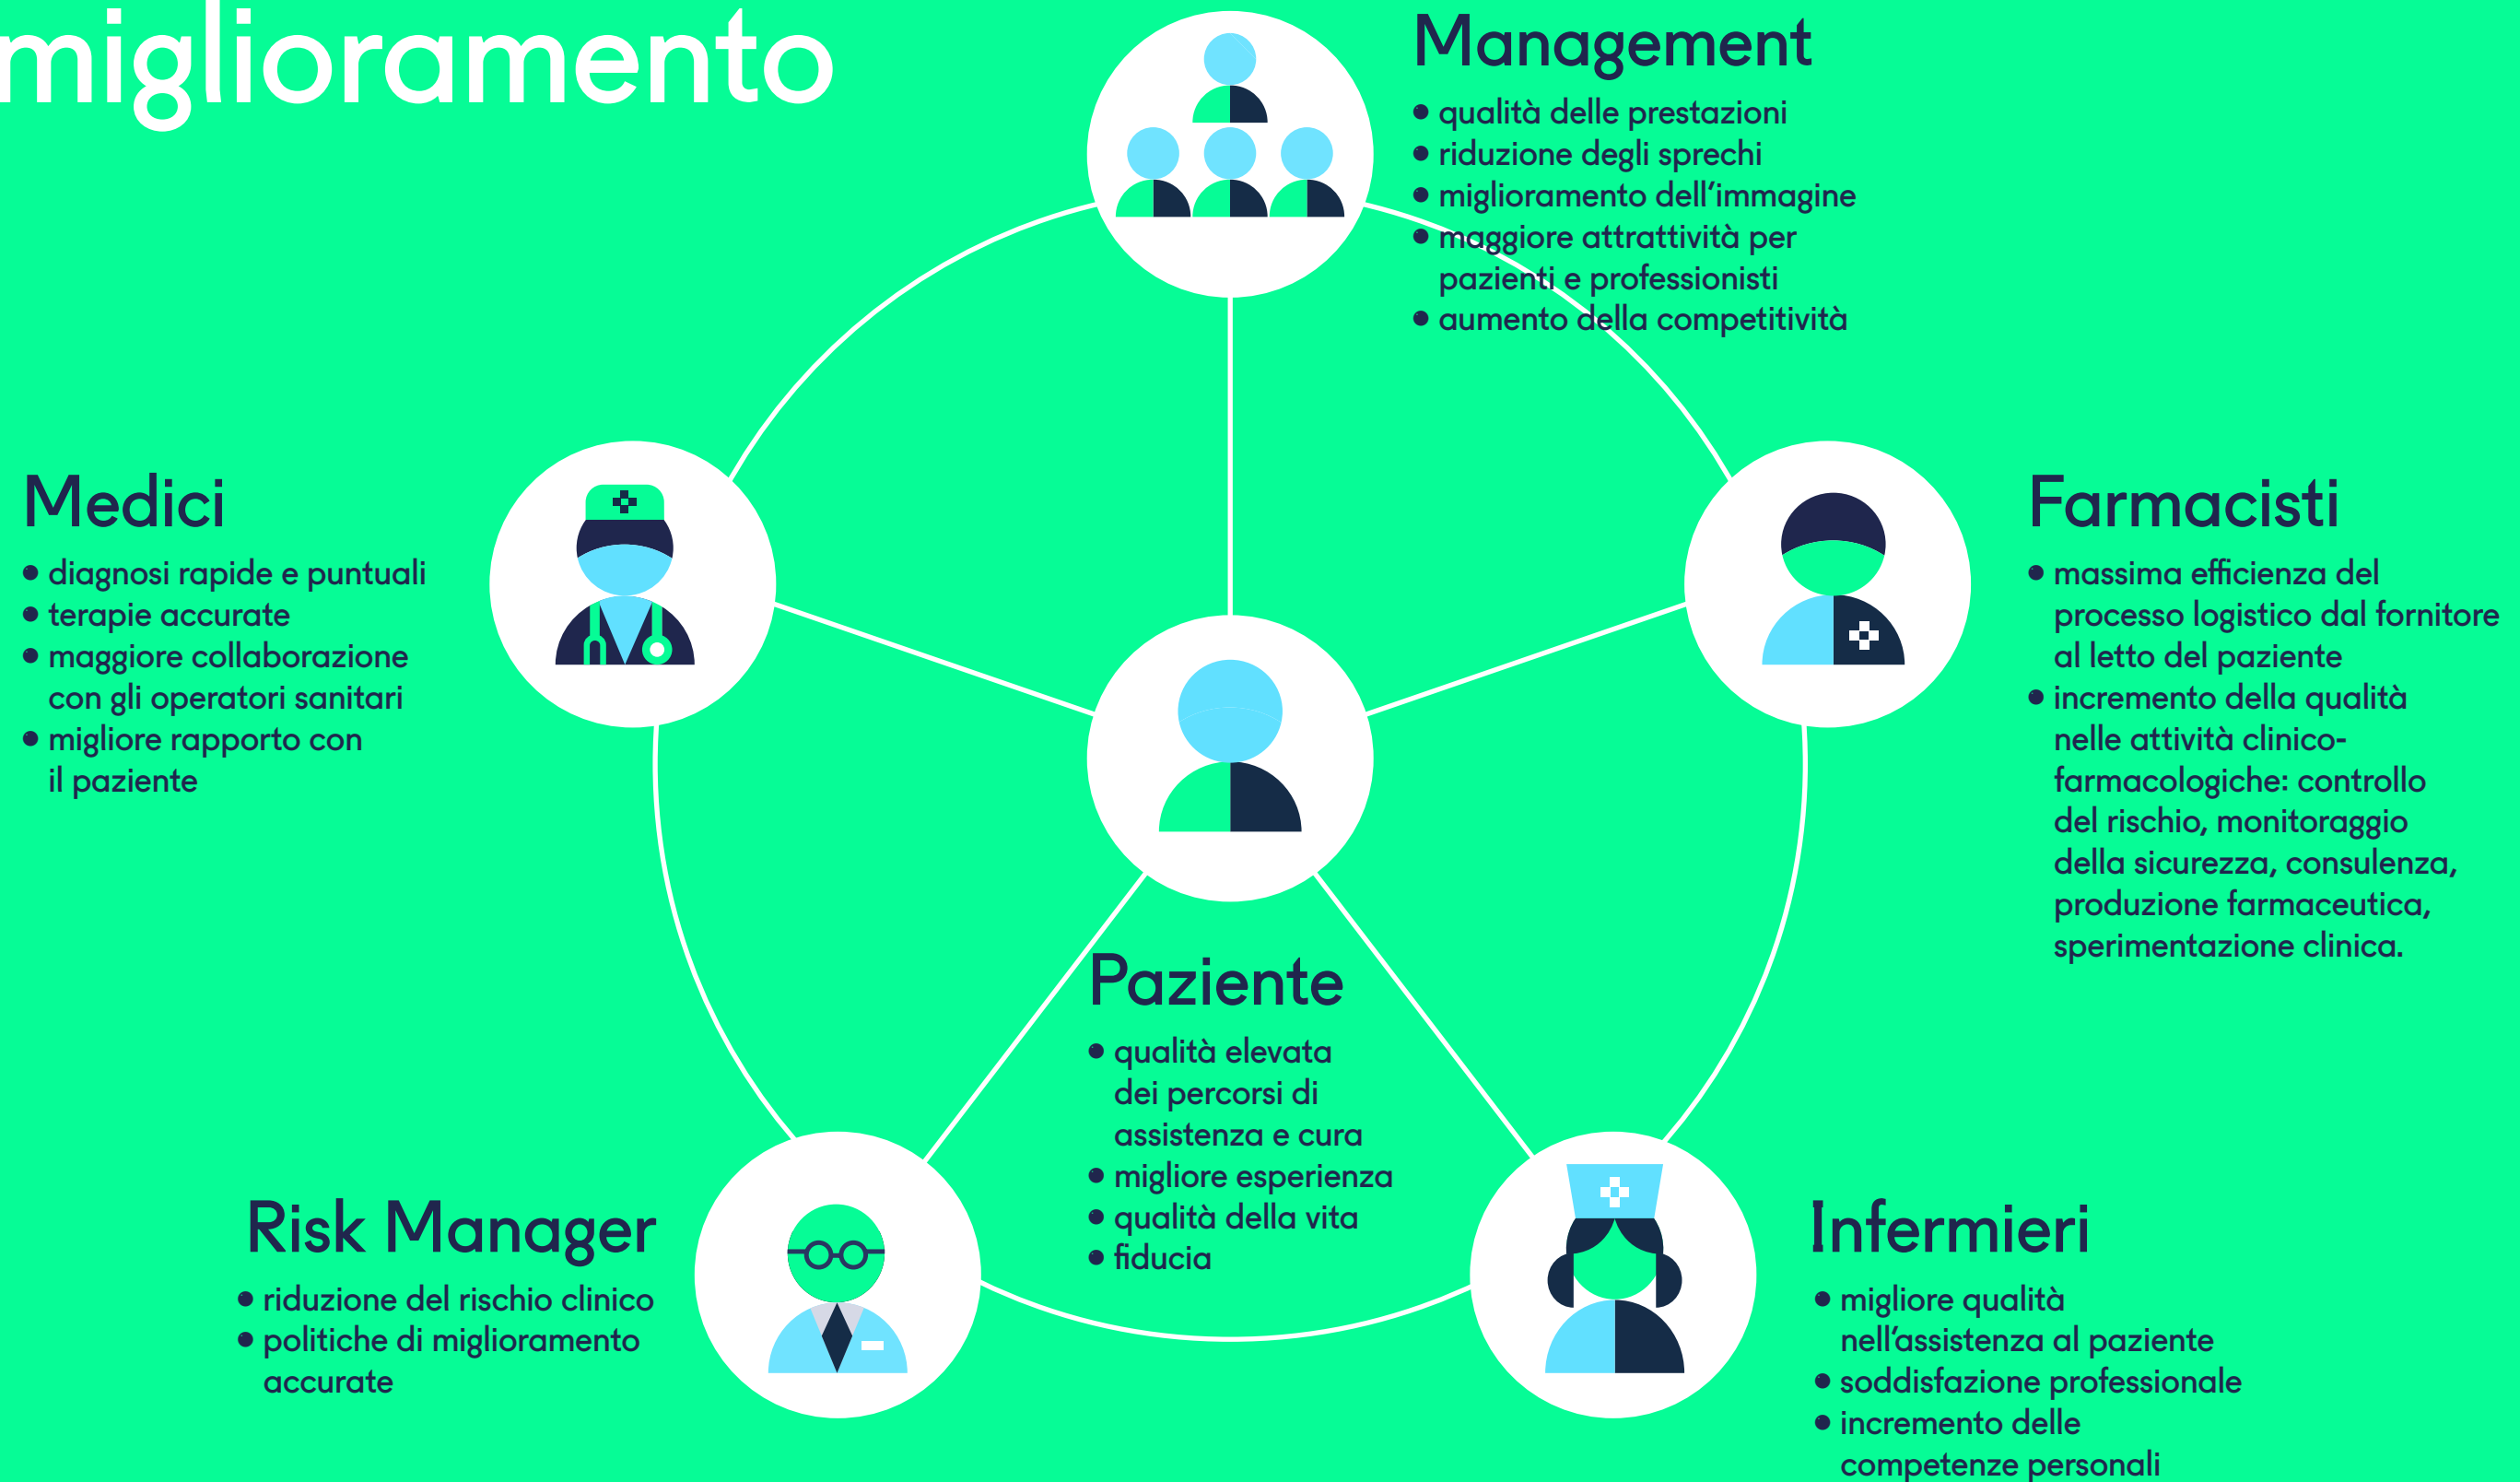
miglioramento

Management
• qualità delle prestazioni
• riduzione degli sprechi
• miglioramento dell'immagine
• maggiore attrattività per pazienti e professionisti
• aumento della competitività

Medici
• diagnosi rapide e puntuali
• terapie accurate
• maggiore collaborazione con gli operatori sanitari
• migliore rapporto con il paziente

Farmacisti
• massima efficienza del processo logistico dal fornitore al letto del paziente
• incremento della qualità nelle attività clinico-farmacologiche: controllo del rischio, monitoraggio della sicurezza, consulenza, produzione farmaceutica, sperimentazione clinica.

Paziente
• qualità elevata dei percorsi di assistenza e cura
• migliore esperienza
• qualità della vita
• fiducia

Risk Manager
• riduzione del rischio clinico
• politiche di miglioramento accurate

Infermieri
• migliore qualità nell'assistenza al paziente
• soddisfazione professionale
• incremento delle competenze personali